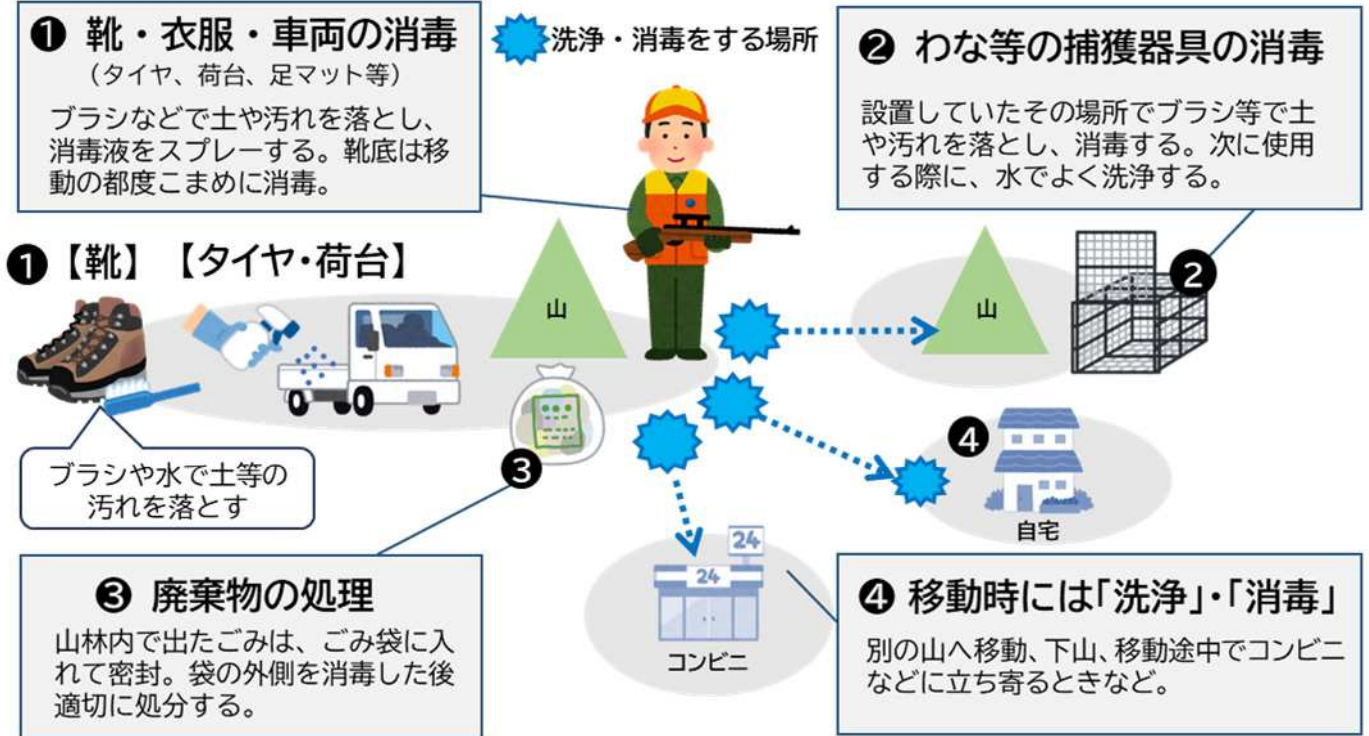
❶ 靴・衣服・車両の消毒
（タイヤ、荷台、足マット等）
ブラシなどで土や汚れを落とし、消毒液をスプレーする。靴底は移動の都度こまめに消毒。

洗浄・消毒をする場所

❷ わな等の捕獲器具の消毒
設置していたその場所でブラシ等で土や汚れを落とし、消毒する。次に使用する際に、水でよく洗浄する。

❶【靴】【タイヤ・荷台】

山

山

❷

ブラシや水で土等の汚れを落とす

❸

❹

自宅

24

24

❸ 廃棄物の処理
山林内で出たごみは、ごみ袋に入れて密封。袋の外側を消毒した後適切に処分する。

コンビニ

❹ 移動時には「洗浄」・「消毒」
別の山へ移動、下山、移動途中でコンビニなどに立ち寄るときなど。